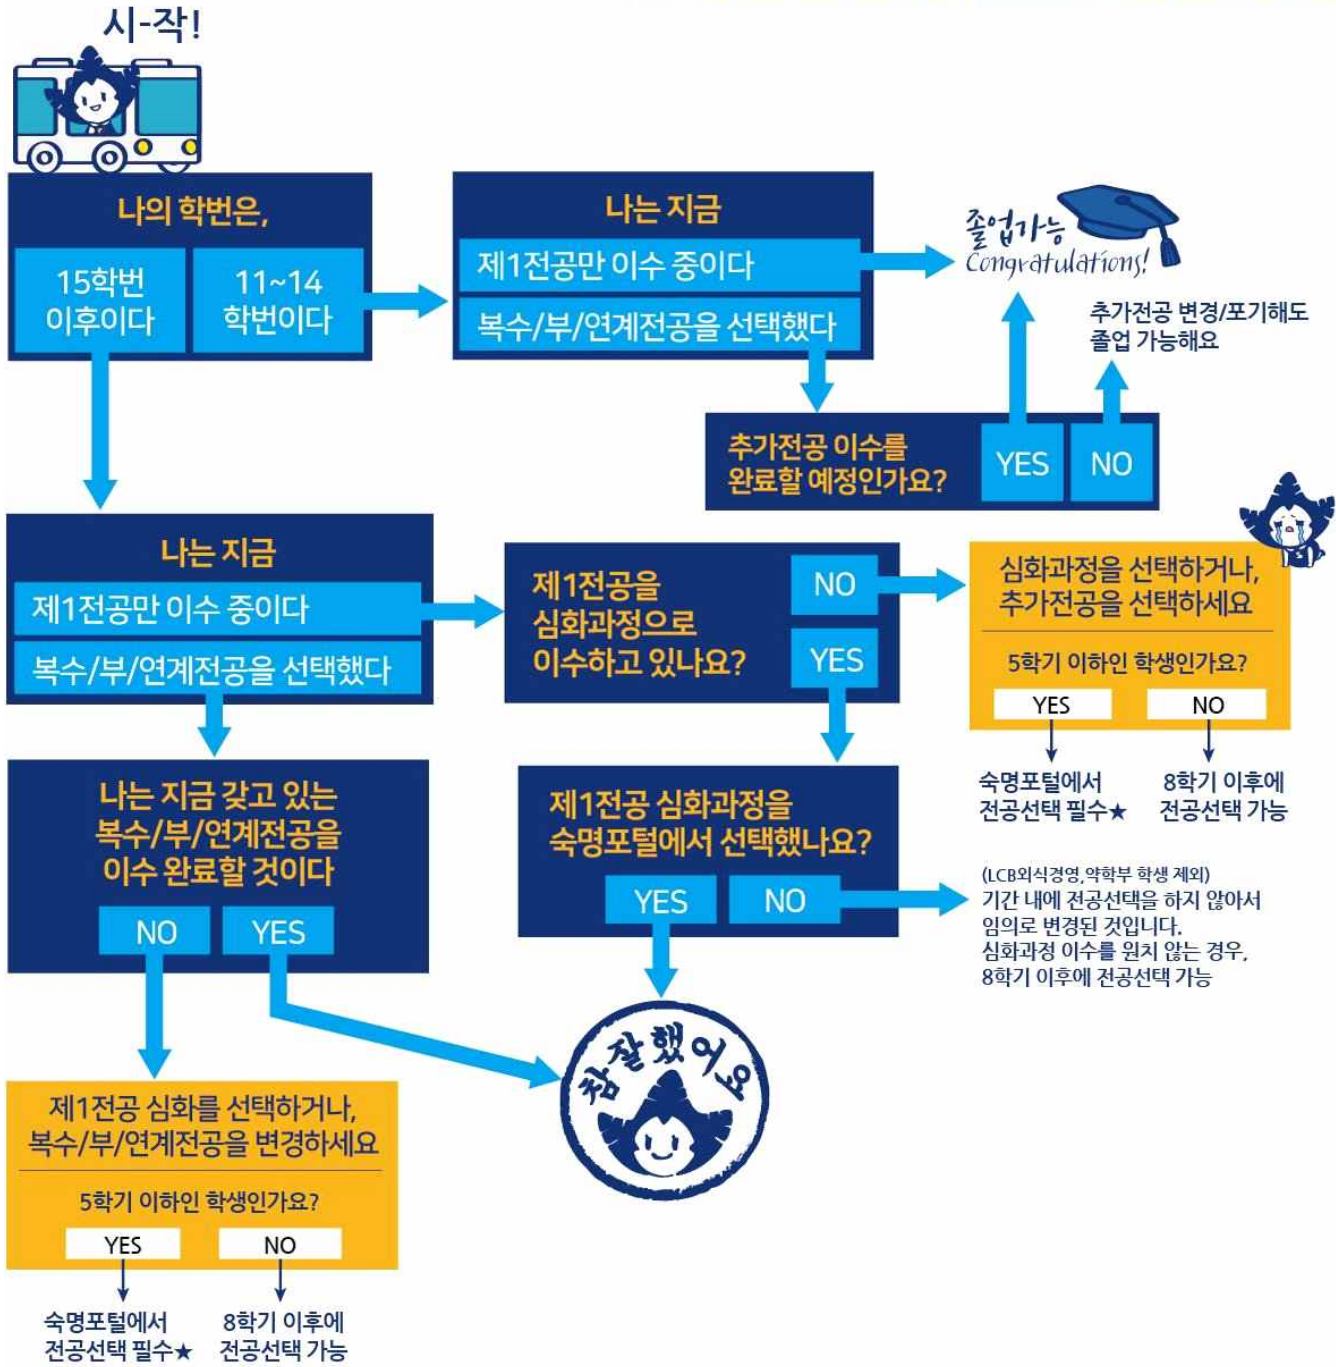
시-작!

나의 학번은,

15학번 이후이다

11~14 학번이다

나는 지금

제1전공만 이수 중이다

복수/부/연계전공을 선택했다

졸업가능 Congratulations!

추가전공 변경/포기해도 졸업 가능해요

추가전공 이수를 완료할 예정인가요?

YES

NO

나는 지금

제1전공만 이수 중이다

복수/부/연계전공을 선택했다

제1전공을 심화과정으로 이수하고 있나요?

NO

YES

심화과정을 선택하거나, 추가전공을 선택하세요

5학기 이하인 학생인가요?

YES

NO

숙명포털에서 전공선택 필수★

8학기 이후에 전공선택 가능

나는 지금 갖고 있는 복수/부/연계전공을 이수 완료할 것이다

NO

YES

제1전공 심화과정을 숙명포털에서 선택했나요?

YES

NO

(LCB외식경영, 약학부 학생 제외)
기간 내에 전공선택을 하지 않아서 임의로 변경된 것입니다.
심화과정 이수를 원치 않는 경우, 8학기 이후에 전공선택 가능

참 잘했어요

제1전공 심화를 선택하거나, 복수/부/연계전공을 변경하세요

5학기 이하인 학생인가요?

YES

NO

숙명포털에서 전공선택 필수★

8학기 이후에 전공선택 가능